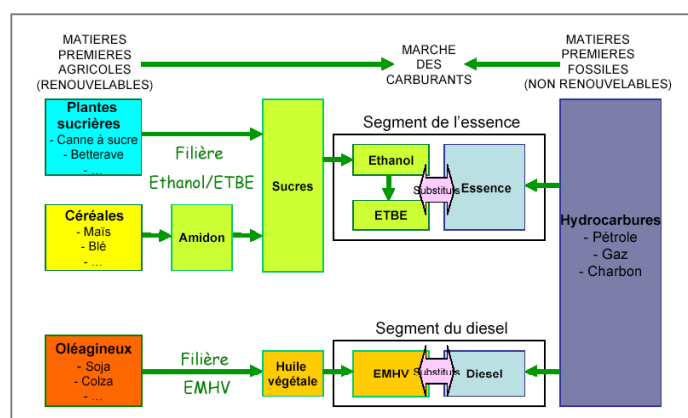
MATIERES PREMIERES AGRICOLES (RENOUVELABLES)

MARCHE DES CARBURANTS

MATIERES PREMIERES FOSSILES (NON RENOUVELABLES)

Plantes sucrières
- Canne à sucre
- Betterave
- …

Filière Ethanol/ETBE

Sucres

Segment de l'essence

Ethanol

ETBE

Substituts

Essence

Céréales
- Maïs
- Blé
- …

Amidon

Hydrocarbures
- Pétrole
- Gaz
- Charbon

Segment du diesel

Oléagineux
- Soja
- Colza
- …

Filière EMHV

Huile végétale

EMHV

Substituts

Diesel